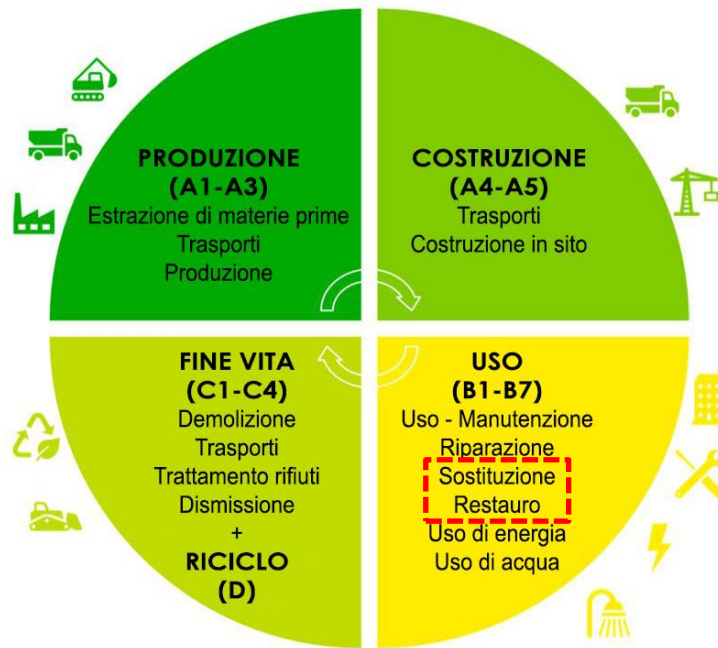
PRODUZIONE
(A1-A3)
Estrazione di materie prime
Trasporti
Produzione

COSTRUZIONE
(A4-A5)
Trasporti
Costruzione in sito

FINE VITA
(C1-C4)
Demolizione
Trasporti
Trattamento rifiuti
Dismissione
+
RICICLO
(D)

USO
(B1-B7)
Uso - Manutenzione
Riparazione
Sostituzione
Restauro
Uso di energia
Uso di acqua